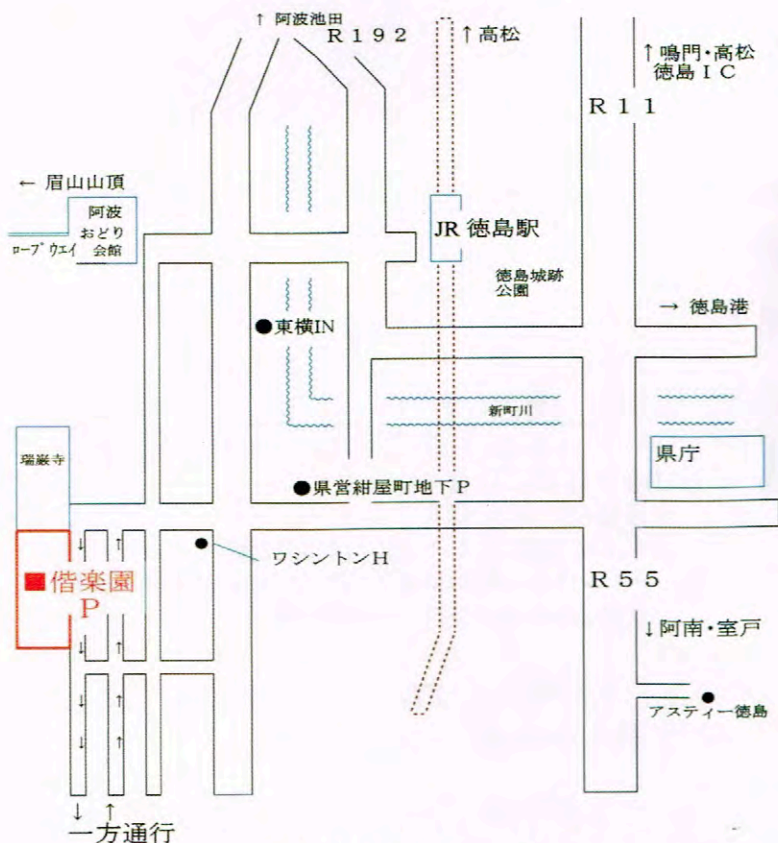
↑ 阿波池田
R 1 9 2
↑ 高松
↑ 鳴門・高松
徳島 I C
R 1 1
← 眉山山頂
阿波
おどり
会館
ロープウエイ
JR 徳島駅
徳島城跡
公園
→ 徳島港
● 東横IN
新町川
瑞巌寺
県庁
● 県営紺屋町地下P
ワシントンH
■ 偕楽園
P
R 5 5
↓ 阿南・室戸
アスティー徳島
一方通行